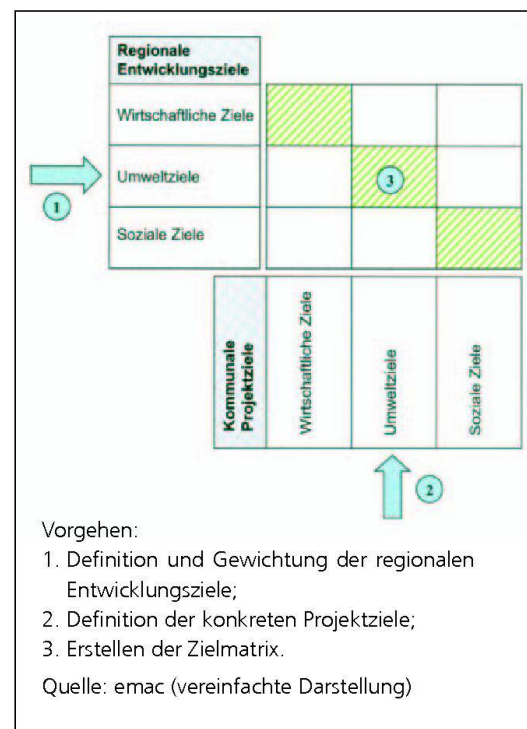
Regionale Entwicklungsziele

Wirtschaftliche Ziele

Umweltziele

Soziale Ziele

1

3

Kommunale Projektziele

Wirtschaftliche Ziele

Umweltziele

Soziale Ziele

2

Vorgehen:
1. Definition und Gewichtung der regionalen Entwicklungsziele;
2. Definition der konkreten Projektziele;
3. Erstellen der Zielmatrix.

Quelle: emac (vereinfachte Darstellung)